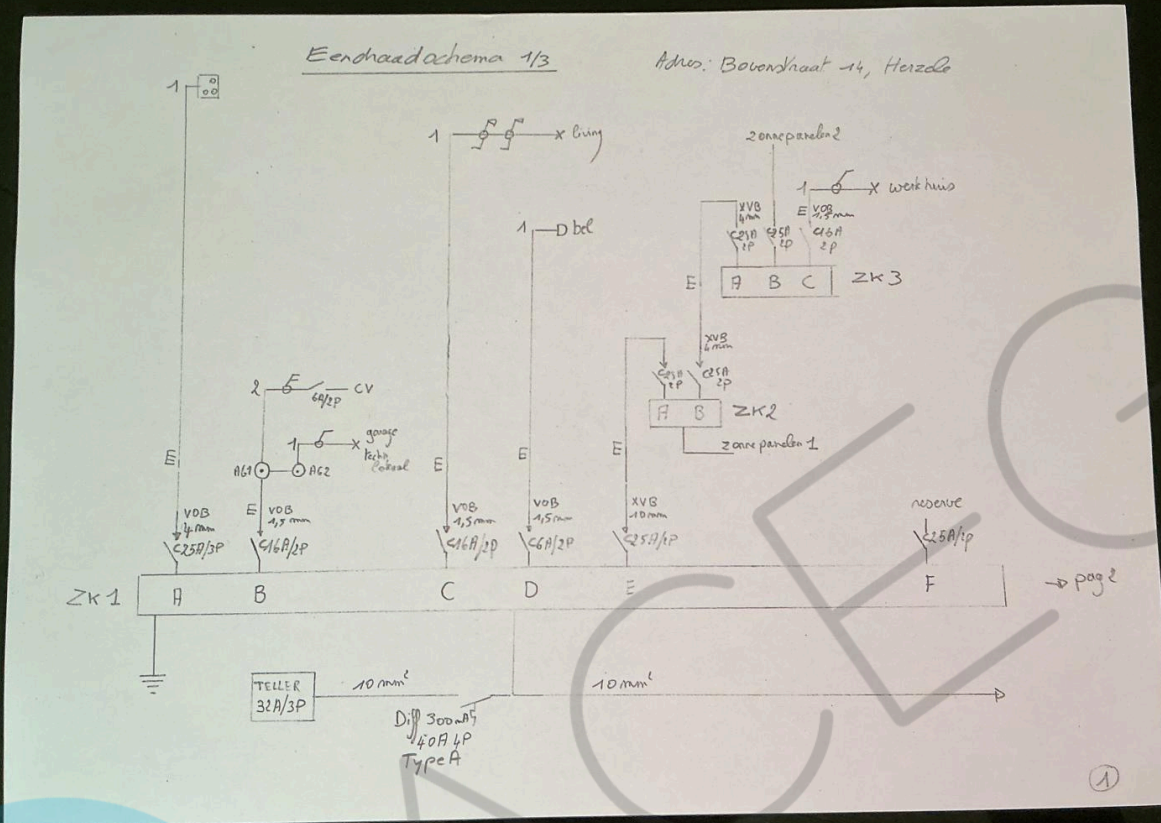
Eendraadschema 1/3

Adres: Bovenstraat 14, Herzele

1

1 x living

1 D bel

zonnepanelen 2

1 x werkhuis

XVB 4mm

E VOB 1,5mm

C25A 2P

C25A 2P

C16A 2P

E

A B C

ZK3

XVB 4mm

C25A 2P

C25A 2P

A B

ZK2

zonnepanelen 1

2 CV

6A/2P

1 x garage

techn. lokaal

AG1

AG2

E

E

E

E

VOB 4mm

C25A/3P

E VOB 1,5mm

C16A/2P

VOB 1,5mm

C16A/2P

VOB 1,5mm

C6A/2P

XVB 10mm

C25A/2P

reserve

C25A/2P

ZK1

A

B

C

D

E

F

pag 2

TELLER 32A/3P

10 mm²

10 mm²

Diff 300mA 40A 4P Type A

1